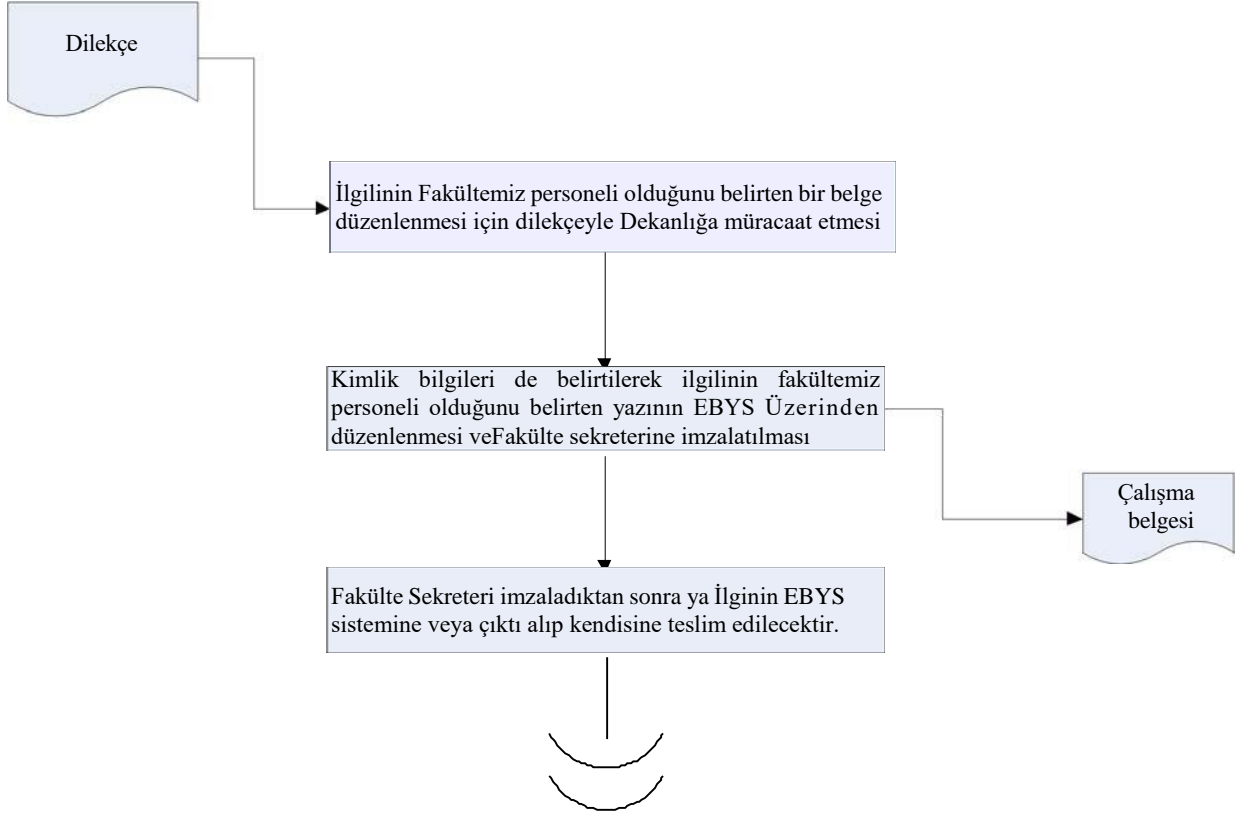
Dilekçe

İlgilinin Fakültemiz personeli olduğunu belirten bir belge düzenlenmesi için dilekçeyle Dekanlığa müracaat etmesi

Kimlik bilgileri de belirtilerek ilgilinin fakültemiz personeli olduğunu belirten yazının EBYS Üzerinden düzenlenmesi veFakülte sekreterine imzalatılması

Çalışma belgesi

Fakülte Sekreteri imzaladıktan sonra ya İlginin EBYS sistemine veya çıktı alıp kendisine teslim edilecektir.